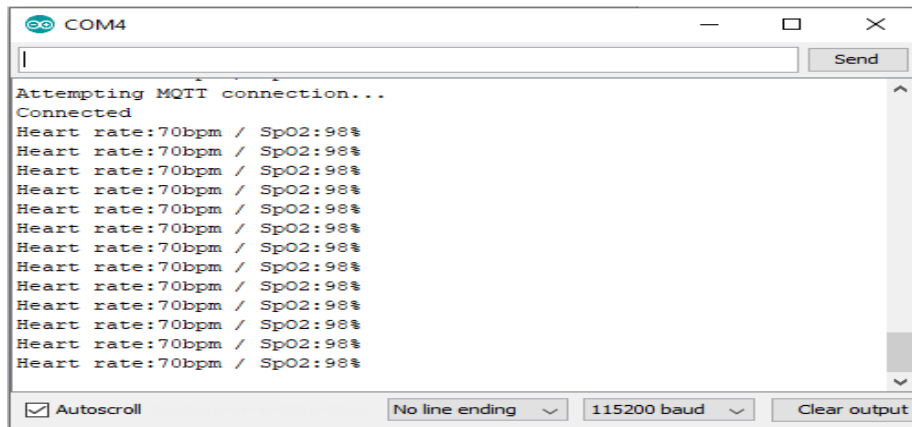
COM4

Send

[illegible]
Attempting MQTT connection...
Connected
Heart rate:70bpm / SpO2:98%
Heart rate:70bpm / SpO2:98%
Heart rate:70bpm / SpO2:98%
Heart rate:70bpm / SpO2:98%
Heart rate:70bpm / SpO2:98%
Heart rate:70bpm / SpO2:98%
Heart rate:70bpm / SpO2:98%
Heart rate:70bpm / SpO2:98%
Heart rate:70bpm / SpO2:98%
Heart rate:70bpm / SpO2:98%
Heart rate:70bpm / SpO2:98%
Heart rate:70bpm / SpO2:98%
Heart rate:70bpm / SpO2:98%

Autoscroll
No line ending
115200 baud
Clear output